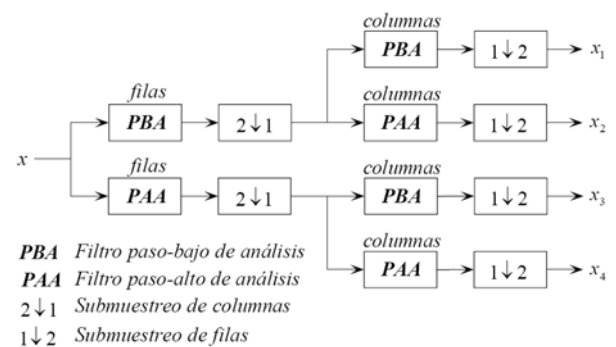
columnas
PBA
$1\downarrow 2$
$x_1$

filas
PBA
$2\downarrow 1$

columnas
PAA
$1\downarrow 2$
$x_2$

$x$

filas
PAA
$2\downarrow 1$

columnas
PBA
$1\downarrow 2$
$x_3$

columnas
PAA
$1\downarrow 2$
$x_4$

**PBA** *Filtro paso-bajo de análisis*
**PAA** *Filtro paso-alto de análisis*
$2\downarrow 1$ *Submuestreo de columnas*
$1\downarrow 2$ *Submuestreo de filas*